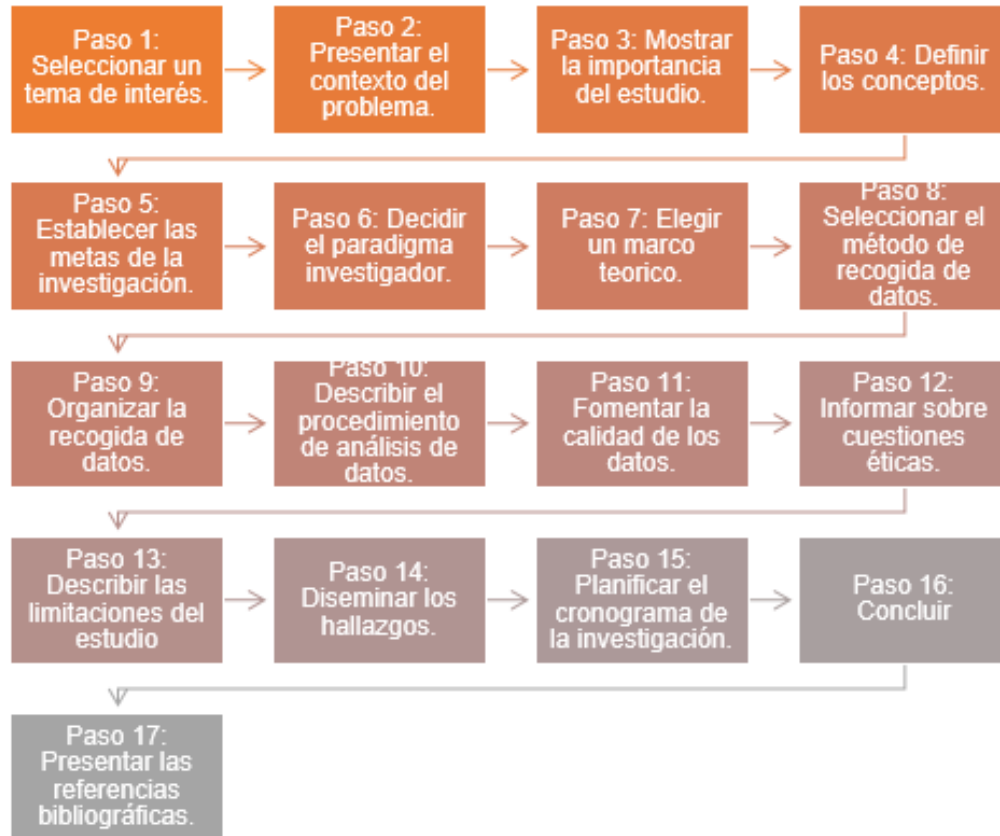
Paso 1: Seleccionar un tema de interés.

Paso 2: Presentar el contexto del problema.

Paso 3: Mostrar la importancia del estudio.

Paso 4: Definir los conceptos.

Paso 5: Establecer las metas de la investigación.

Paso 6: Decidir el paradigma investigador.

Paso 7: Elegir un marco teorico.

Paso 8: Seleccionar el método de recogida de datos.

Paso 9: Organizar la recogida de datos.

Paso 10: Describir el procedimiento de análisis de datos.

Paso 11: Fomentar la calidad de los datos.

Paso 12: Informar sobre cuestiones éticas.

Paso 13: Describir las limitaciones del estudio

Paso 14: Diseminar los hallazgos.

Paso 15: Planificar el cronograma de la investigación.

Paso 16: Concluir

Paso 17: Presentar las referencias bibliográficas.